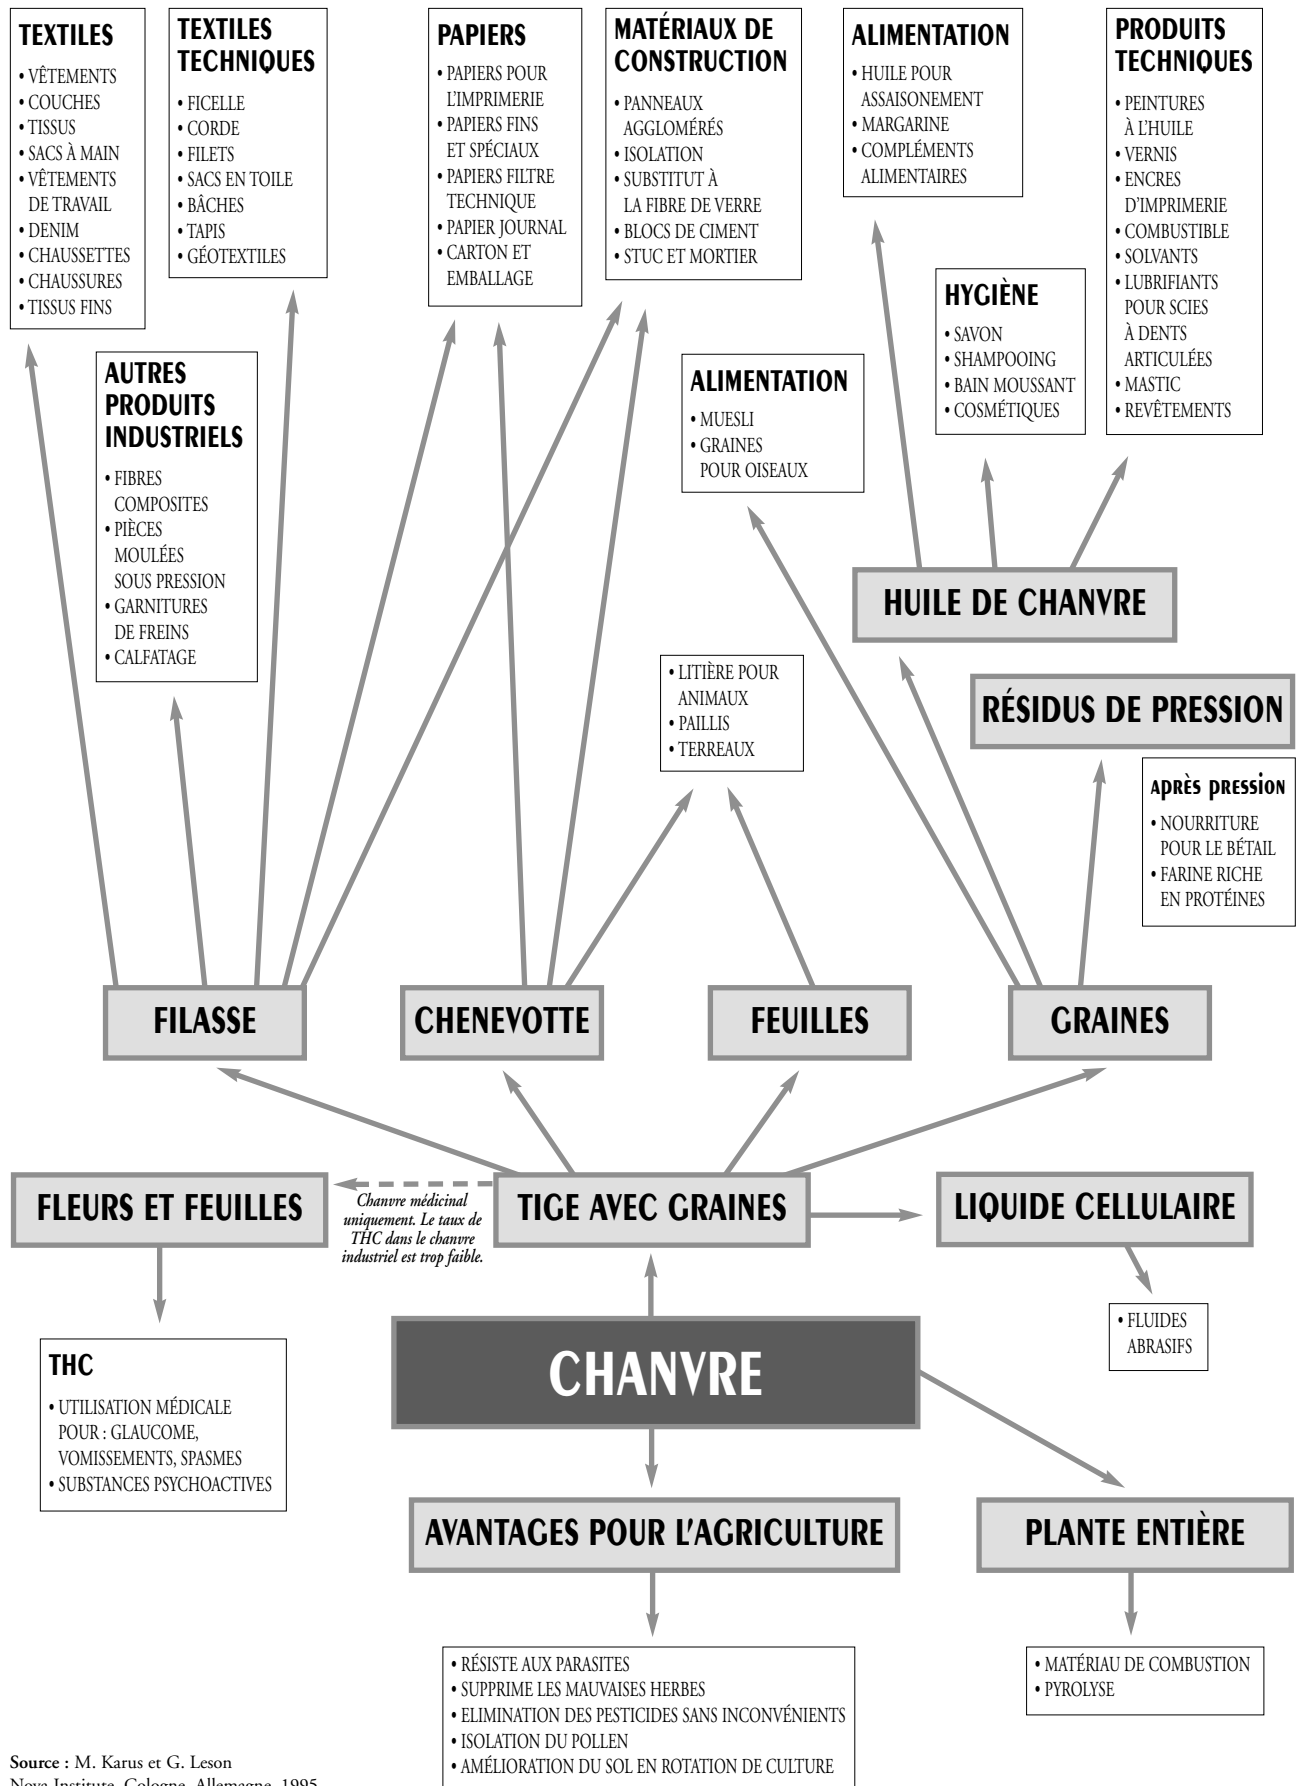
TEXTILES
• VÊTEMENTS
• COUCHES
• TISSUS
• SACS À MAIN
• VÊTEMENTS DE TRAVAIL
• DENIM
• CHAUSSETTES
• CHAUSSURES
• TISSUS FINS

TEXTILES TECHNIQUES
• FICELLE
• CORDE
• FILETS
• SACS EN TOILE
• BÂCHES
• TAPIS
• GÉOTEXTILES

PAPIERS
• PAPIERS POUR L'IMPRIMERIE
• PAPIERS FINS ET SPÉCIAUX
• PAPIERS FILTRE TECHNIQUE
• PAPIER JOURNAL
• CARTON ET EMBALLAGE

MATÉRIAUX DE CONSTRUCTION
• PANNEAUX AGGLOMÉRÉS
• ISOLATION
• SUBSTITUT À LA FIBRE DE VERRE
• BLOCS DE CIMENT
• STUC ET MORTIER

ALIMENTATION
• HUILE POUR ASSAISONEMENT
• MARGARINE
• COMPLÉMENTS ALIMENTAIRES

PRODUITS TECHNIQUES
• PEINTURES À L'HUILE
• VERNIS
• ENCRES D'IMPRIMERIE
• COMBUSTIBLE
• SOLVANTS
• LUBRIFIANTS POUR SCIES À DENTS ARTICULÉES
• MASTIC
• REVÊTEMENTS

HYGIÈNE
• SAVON
• SHAMPOOING
• BAIN MOUSSANT
• COSMÉTIQUES

AUTRES PRODUITS INDUSTRIELS
• FIBRES COMPOSITES
• PIÈCES MOULÉES SOUS PRESSION
• GARNITURES DE FREINS
• CALFATAGE

ALIMENTATION
• MUESLI
• GRAINES POUR OISEAUX

HUILE DE CHANVRE

• LITIÈRE POUR ANIMAUX
• PAILLIS
• TERREAUX

RÉSIDUS DE PRESSION

après pression
• NOURRITURE POUR LE BÉTAIL
• FARINE RICHE EN PROTÉINES

FILASSE

CHENEVOTTE

FEUILLES

GRAINES

FLEURS ET FEUILLES

Chanvre médicinal uniquement. Le taux de THC dans le chanvre industriel est trop faible.

TIGE AVEC GRAINES

LIQUIDE CELLULAIRE

• FLUIDES ABRASIFS

THC
• UTILISATION MÉDICALE POUR : GLAUCOME, VOMISSEMENTS, SPASMES
• SUBSTANCES PSYCHOACTIVES

CHANVRE

AVANTAGES POUR L'AGRICULTURE

PLANTE ENTIÈRE

• RÉSISTE AUX PARASITES
• SUPPRIME LES MAUVAISES HERBES
• ELIMINATION DES PESTICIDES SANS INCONVÉNIENTS
• ISOLATION DU POLLEN
• AMÉLIORATION DU SOL EN ROTATION DE CULTURE

• MATÉRIAU DE COMBUSTION
• PYROLYSE

Source : M. Karus et G. Leson
Nova Institute, Cologne, Allemagne, 1995